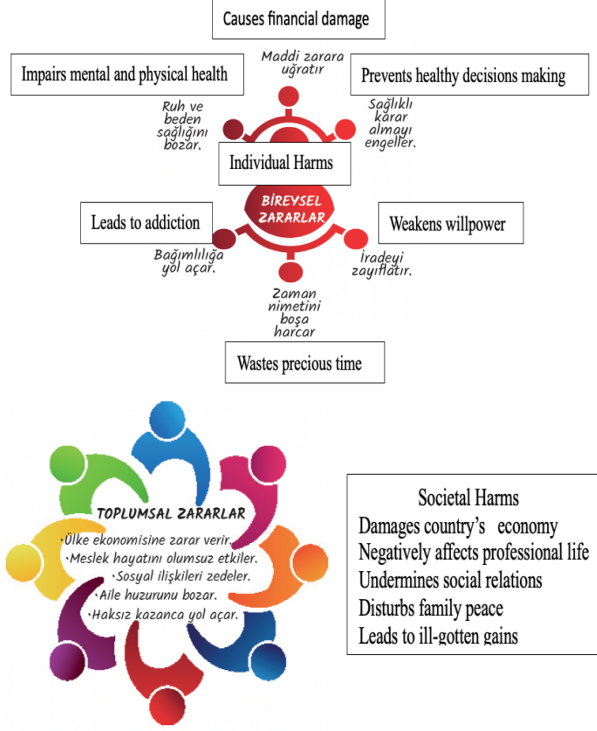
Causes financial damage

Maddi zarara uğratır

Impairs mental and physical health

Prevents healthy decisions making

Ruh ve beden sağlığını bozar.

Sağlıklı karar almayı engeller.

Individual Harms

BİREYSEL ZARARLAR

Leads to addiction

Weakens willpower

Bağımlılığa yol açar.

İradeyi zayıflatır.

Zaman nimetini boşa harcar

Wastes precious time

TOPLUMSAL ZARARLAR
·Ülke ekonomisine zarar verir.
·Meslek hayatını olumsuz etkiler.
·Sosyal ilişkileri zedeler.
·Aile huzurunu bozar.
·Haksız kazanca yol açar.

Societal Harms
Damages country's economy
Negatively affects professional life
Undermines social relations
Disturbs family peace
Leads to ill-gotten gains